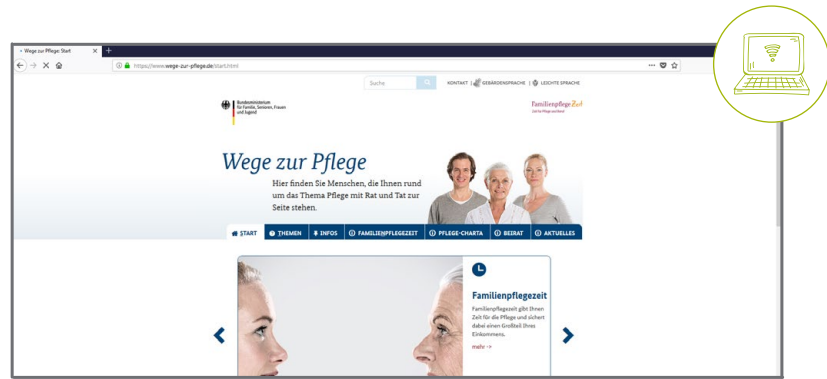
Wege zur Pflege: Start
https://www.wege-zur-pflege.de/start.html

Suche
KONTAKT | GEBÄRDENSPRACHE | LEICHTE SPRACHE

Bundesministerium für Familie, Senioren, Frauen und Jugend

Familienpflege Zeit
Zeit für Pflege und Beruf

Wege zur Pflege
Hier finden Sie Menschen, die Ihnen rund um das Thema Pflege mit Rat und Tat zur Seite stehen.

START | THEMEN | INFOS | FAMILIENPFLEGEZEIT | PFLEGE-CHARTA | BEIRAT | AKTUELLES

Familienpflegezeit
Familienpflegezeit gibt Ihnen Zeit für die Pflege und sichert dabei einen Großteil Ihres Einkommens.
mehr →